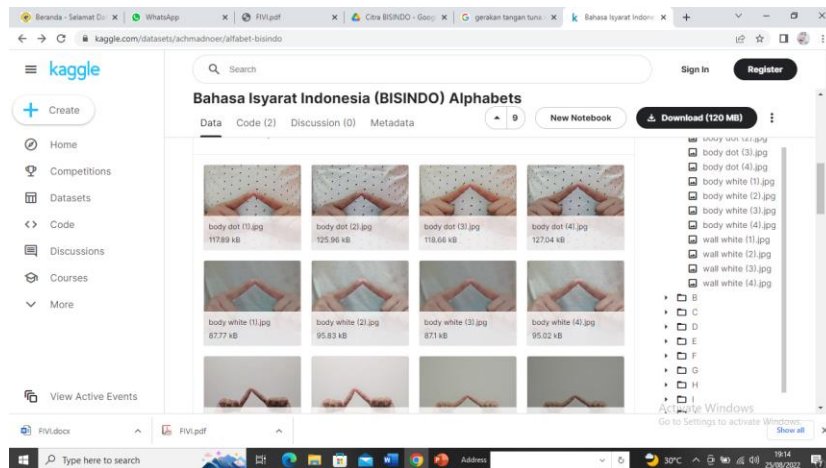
Beranda - Selamat Da × | WhatsApp × | FIVI.pdf × | Citra BISINDO - Goog × | gerakan tangan tuna × | Bahasa Isyarat Indone × | +

kaggle.com/datasets/achmadnoer/alfabet-bisindo

kaggle

Search

Sign In

Register

Create

Home

Competitions

Datasets

Code

Discussions

Courses

More

View Active Events

Bahasa Isyarat Indonesia (BISINDO) Alphabets

Data Code (2) Discussion (0) Metadata

9

New Notebook

Download (120 MB)

body dot (1).jpg
117.89 kB

body dot (2).jpg
125.96 kB

body dot (3).jpg
118.66 kB

body dot (4).jpg
127.04 kB

body white (1).jpg
87.77 kB

body white (2).jpg
95.83 kB

body white (3).jpg
87.1 kB

body white (4).jpg
95.02 kB

body dot (2).jpg
body dot (3).jpg
body dot (4).jpg
body white (1).jpg
body white (2).jpg
body white (3).jpg
body white (4).jpg
wall white (1).jpg
wall white (2).jpg
wall white (3).jpg
wall white (4).jpg
B
C
D
E
F
G
H
I

Activate Windows
Go to Settings to activate Windows.

FIVI.docx

FIVI.pdf

Show all

Type here to search

Address

30°C

19:14
25/06/2022